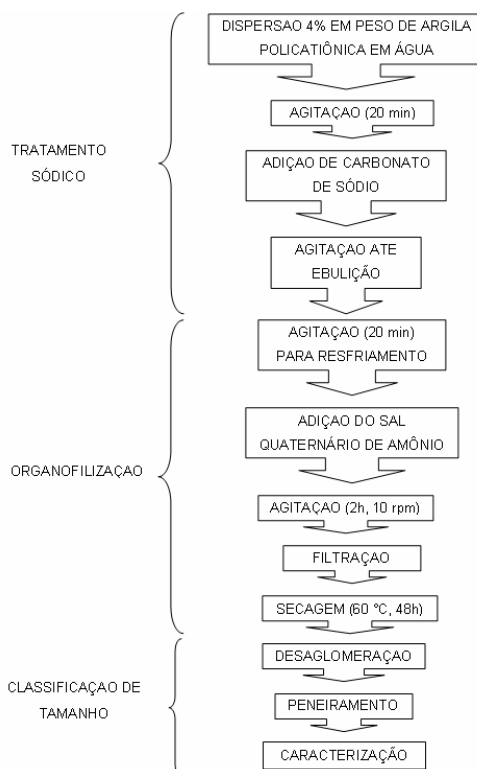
TRATAMENTO SÓDICO

DISPERSAO 4% EM PESO DE ARGILA POLICATIÔNICA EM ÁGUA

AGITAÇAO (20 min)

ADIÇAO DE CARBONATO DE SÓDIO

AGITAÇAO ATE EBULIÇÃO

ORGANOFILIZAÇAO

AGITAÇAO (20 min) PARA RESFRIAMENTO

ADIÇAO DO SAL QUATERNÁRIO DE AMÔNIO

AGITAÇAO (2h, 10 rpm)

FILTRAÇAO

SECAGEM (60 °C, 48h)

CLASSIFICAÇAO DE TAMANHO

DESAGLOMERAÇAO

PENEIRAMENTO

CARACTERIZAÇÃO